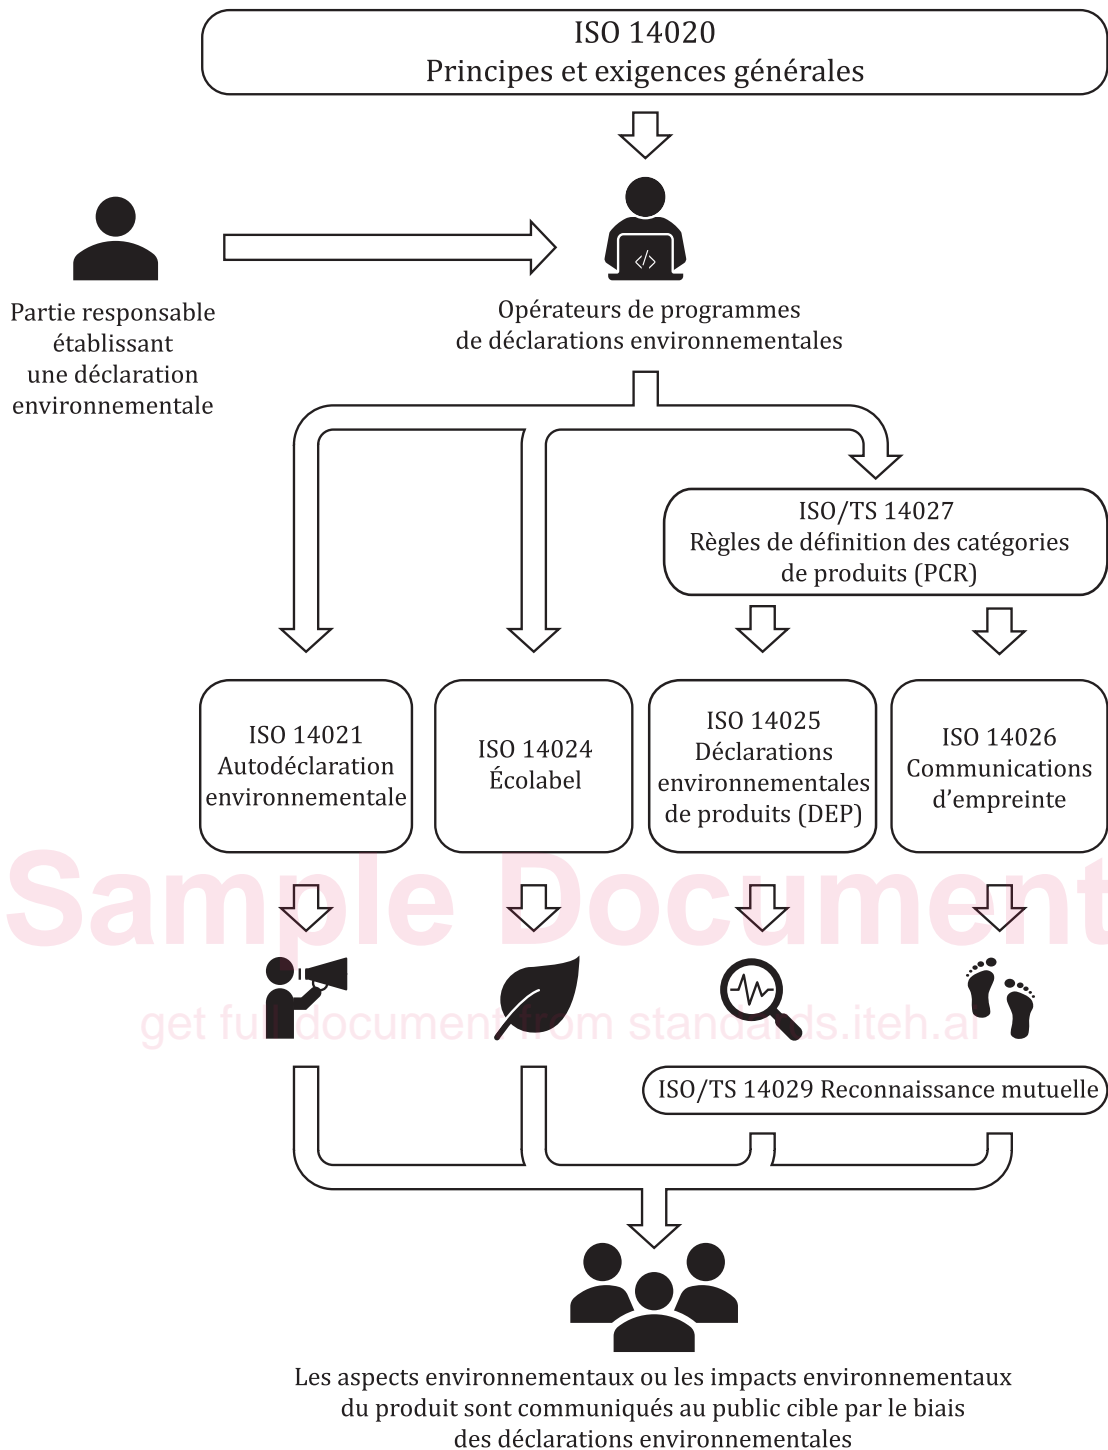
ISO 14020
Principes et exigences générales

Partie responsable établissant une déclaration environnementale

</>

Opérateurs de programmes de déclarations environnementales

ISO/TS 14027
Règles de définition des catégories de produits (PCR)

ISO 14021
Autodéclaration environnementale

ISO 14024
Écolabel

ISO 14025
Déclarations environnementales de produits (DEP)

ISO 14026
Communications d’empreinte

Sample Document
get full document from standards.iteh.ai

ISO/TS 14029 Reconnaissance mutuelle

Les aspects environnementaux ou les impacts environnementaux du produit sont communiqués au public cible par le biais des déclarations environnementales